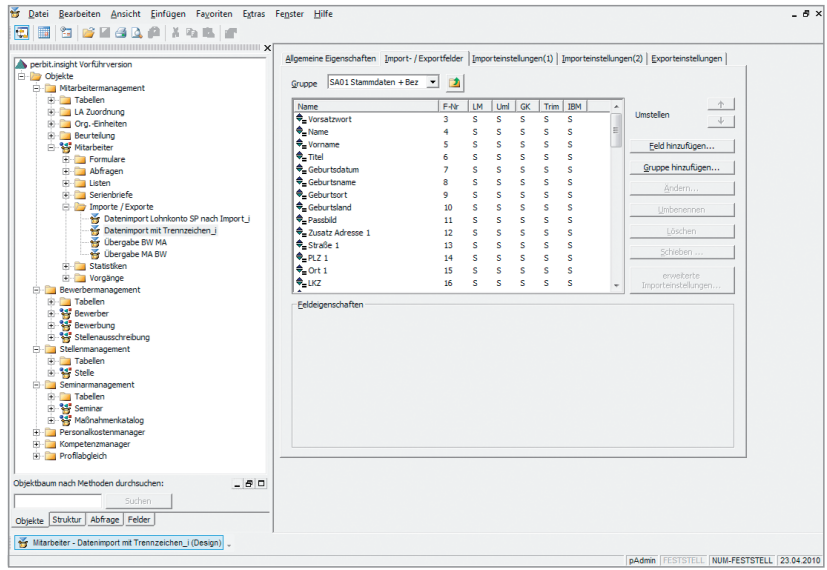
Datei Bearbeiten Ansicht Einfügen Favoriten Extras Fenster Hilfe

perbit.insight Vorführversion
Objekte
Mitarbeitermanagement
Tabellen
LA Zuordnung
Org.-Einheiten
Beurteilung
Mitarbeiter
Formulare
Abfragen
Listen
Serienbriefe
Importe / Exporte
Datenimport Lohnkonto SP nach Import_i
Datenimport mit Trennzeichen_i
Übergabe BW MA
Übergabe MA BW
Statistiken
Vorgänge
Bewerbermanagement
Tabellen
Bewerber
Bewerbung
Stellenausschreibung
Stellenmanagement
Tabellen
Stelle
Seminarmanagement
Tabellen
Seminar
Maßnahmenkatalog
Personalkostenmanager
Kompetenzmanager
Profilabgleich

Objektbaum nach Methoden durchsuchen:
Suchen
Objekte | Struktur | Abfrage | Felder

Allgemeine Eigenschaften | Import- / Exportfelder | Importeinstellungen(1) | Importeinstellungen(2) | Exporteinstellungen

Gruppe SA01 Stammdaten + Bez

| Name | F-Nr | LM | Uml | GK | Trim | IBM |
|---|---|---|---|---|---|---|
| Vorsatzwort | 3 | S | S | S | S | S |
| Name | 4 | S | S | S | S | S |
| Vorname | 5 | S | S | S | S | S |
| Titel | 6 | S | S | S | S | S |
| Geburtsdatum | 7 | S | S | S | S | S |
| Geburtsname | 8 | S | S | S | S | S |
| Geburtsort | 9 | S | S | S | S | S |
| Geburtsland | 10 | S | S | S | S | S |
| Passbild | 11 | S | S | S | S | S |
| Zusatz Adresse 1 | 12 | S | S | S | S | S |
| Straße 1 | 13 | S | S | S | S | S |
| PLZ 1 | 14 | S | S | S | S | S |
| Ort 1 | 15 | S | S | S | S | S |
| LKZ | 16 | S | S | S | S | S |

Umstellen
Feld hinzufügen...
Gruppe hinzufügen...
Ändern...
Umbenennen
Löschen
Schieben ...
erweiterte Importeinstellungen...

Feldeigenschaften

Mitarbeiter - Datenimport mit Trennzeichen_i (Design)

pAdmin | FESTSTELL | NUM-FESTSTELL | 23.04.2010